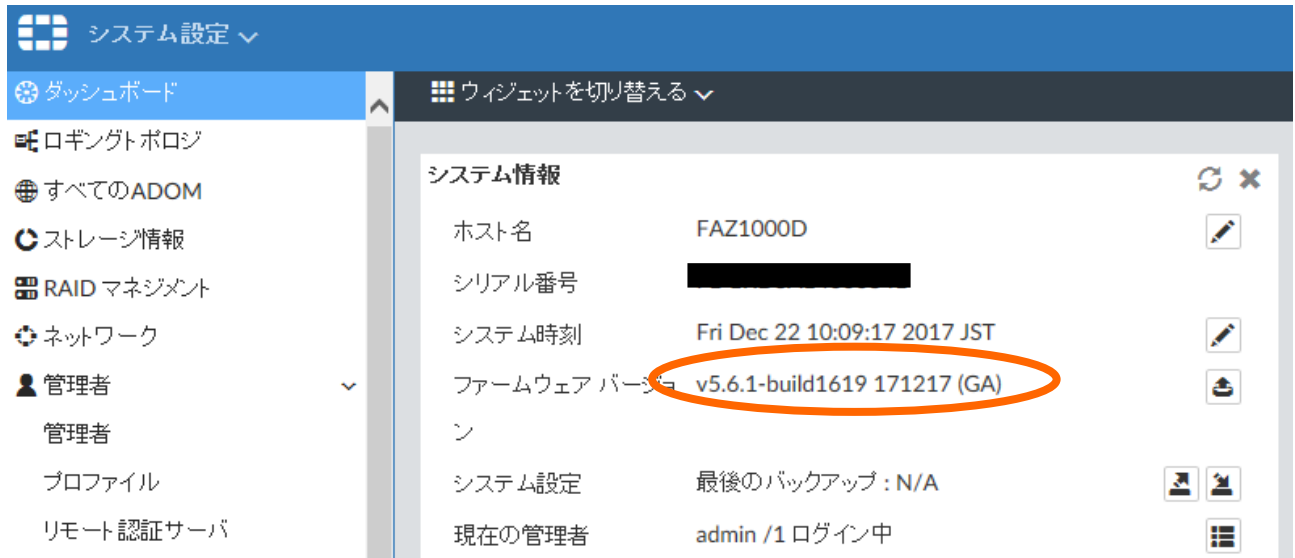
システム設定

ダッシュボード
ロギングトポロジ
すべてのADOM
ストレージ情報
RAID マネジメント
ネットワーク
管理者
管理者
プロファイル
リモート認証サーバ

ウィジェットを切り替える

システム情報

| | |
|---|---|
| ホスト名 | FAZ1000D |
| シリアル番号 | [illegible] |
| システム時刻 | Fri Dec 22 10:09:17 2017 JST |
| ファームウェア バージョン | v5.6.1-build1619 171217 (GA) |
| システム設定 | 最後のバックアップ : N/A |
| 現在の管理者 | admin /1 ログイン中 |